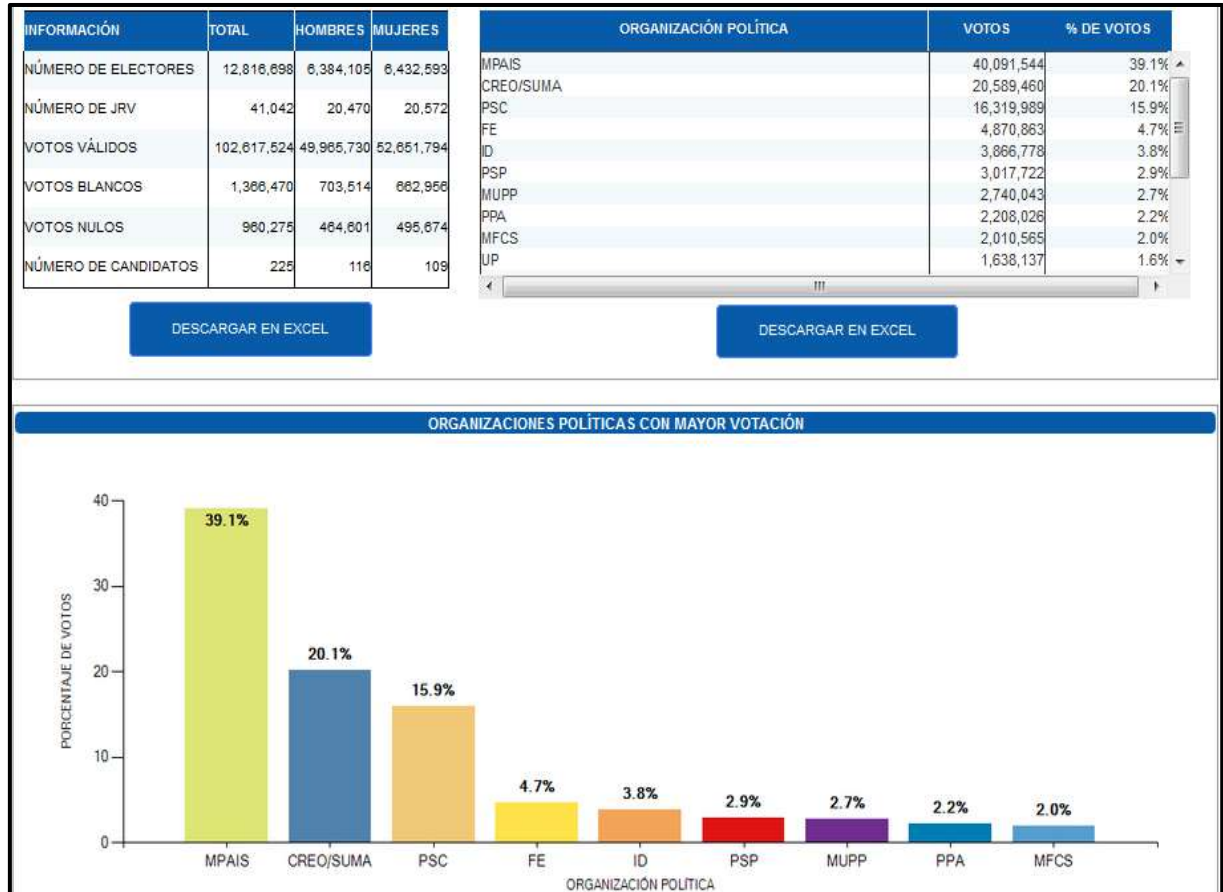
| INFORMACIÓN | TOTAL | HOMBRES | MUJERES |
|---|---|---|---|
| NÚMERO DE ELECTORES | 12,816,698 | 6,384,105 | 6,432,593 |
| NÚMERO DE JRV | 41,042 | 20,470 | 20,572 |
| VOTOS VÁLIDOS | 102,617,524 | 49,965,730 | 52,651,794 |
| VOTOS BLANCOS | 1,366,470 | 703,514 | 662,956 |
| VOTOS NULOS | 960,275 | 464,601 | 495,674 |
| NÚMERO DE CANDIDATOS | 225 | 116 | 109 |

DESCARGAR EN EXCEL

| ORGANIZACIÓN POLÍTICA | VOTOS | % DE VOTOS |
|---|---|---|
| MPAIS | 40,091,544 | 39.1% |
| CREO/SUMA | 20,589,460 | 20.1% |
| PSC | 16,319,989 | 15.9% |
| FE | 4,870,863 | 4.7% |
| ID | 3,866,778 | 3.8% |
| PSP | 3,017,722 | 2.9% |
| MUPP | 2,740,043 | 2.7% |
| PPA | 2,208,026 | 2.2% |
| MFCS | 2,010,565 | 2.0% |
| UP | 1,638,137 | 1.6% |

DESCARGAR EN EXCEL

ORGANIZACIONES POLÍTICAS CON MAYOR VOTACIÓN

PORCENTAJE DE VOTOS
40
30
20
10
0

39.1% 20.1% 15.9% 4.7% 3.8% 2.9% 2.7% 2.2% 2.0%

MPAIS CREO/SUMA PSC FE ID PSP MUPP PPA MFCS

ORGANIZACIÓN POLÍTICA